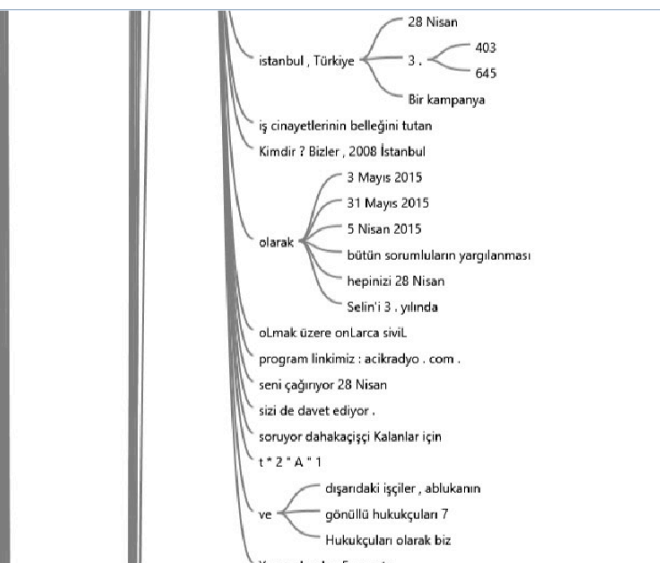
istanbul , Türkiye
28 Nisan
3 .
403
645
Bir kampanya
iş cinayetlerinin belleğini tutan
Kimdir ? Bizler , 2008 İstanbul
olarak
3 Mayıs 2015
31 Mayıs 2015
5 Nisan 2015
bütün sorumluların yargılanması
hepinizi 28 Nisan
Selin'i 3 . yılında
oLmak üzere onLarca siviL
program linkimiz : acikradyo . com .
seni çağırıyor 28 Nisan
sizi de davet ediyor .
soruyor dahakaçişçi Kalanlar için
t * 2 * A * 1
ve
dışarıdaki işçiler , ablukanın
gönüllü hukukçuları 7
Hukukçuları olarak biz
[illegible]